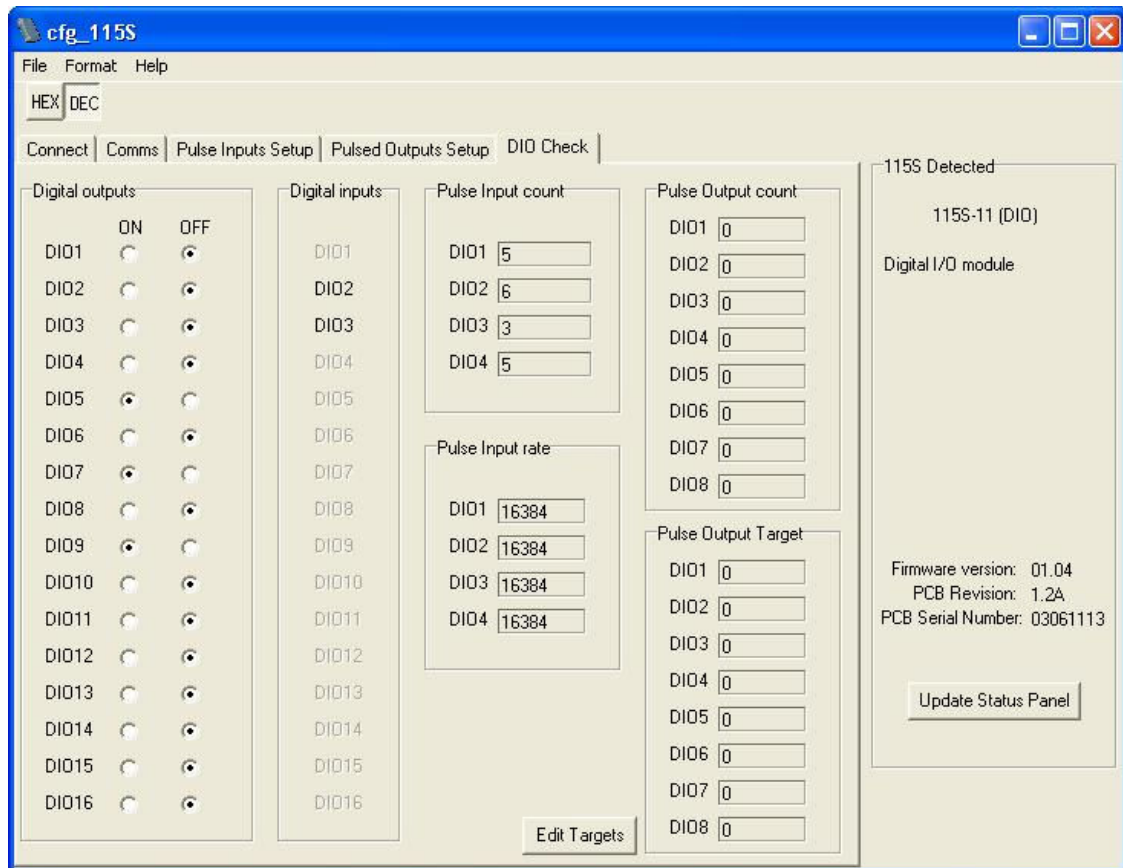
cfg_115S

File Format Help

HEX DEC

Connect | Comms | Pulse Inputs Setup | Pulsed Outputs Setup | DIO Check

Digital outputs

| | ON | OFF |
|---|---|---|
| DIO1 | | |
| DIO2 | | |
| DIO3 | | |
| DIO4 | | |
| DIO5 | | |
| DIO6 | | |
| DIO7 | | |
| DIO8 | | |
| DIO9 | | |
| DIO10 | | |
| DIO11 | | |
| DIO12 | | |
| DIO13 | | |
| DIO14 | | |
| DIO15 | | |
| DIO16 | | |

Digital inputs

DIO1
DIO2
DIO3
DIO4
DIO5
DIO6
DIO7
DIO8
DIO9
DIO10
DIO11
DIO12
DIO13
DIO14
DIO15
DIO16

Pulse Input count

DIO1 5
DIO2 6
DIO3 3
DIO4 5

Pulse Input rate

DIO1 16384
DIO2 16384
DIO3 16384
DIO4 16384

Edit Targets

Pulse Output count

DIO1 0
DIO2 0
DIO3 0
DIO4 0
DIO5 0
DIO6 0
DIO7 0
DIO8 0

Pulse Output Target

DIO1 0
DIO2 0
DIO3 0
DIO4 0
DIO5 0
DIO6 0
DIO7 0
DIO8 0

115S Detected

115S-11 (DIO)

Digital I/O module

Firmware version: 01.04
PCB Revision: 1.2A
PCB Serial Number: 03061113

Update Status Panel